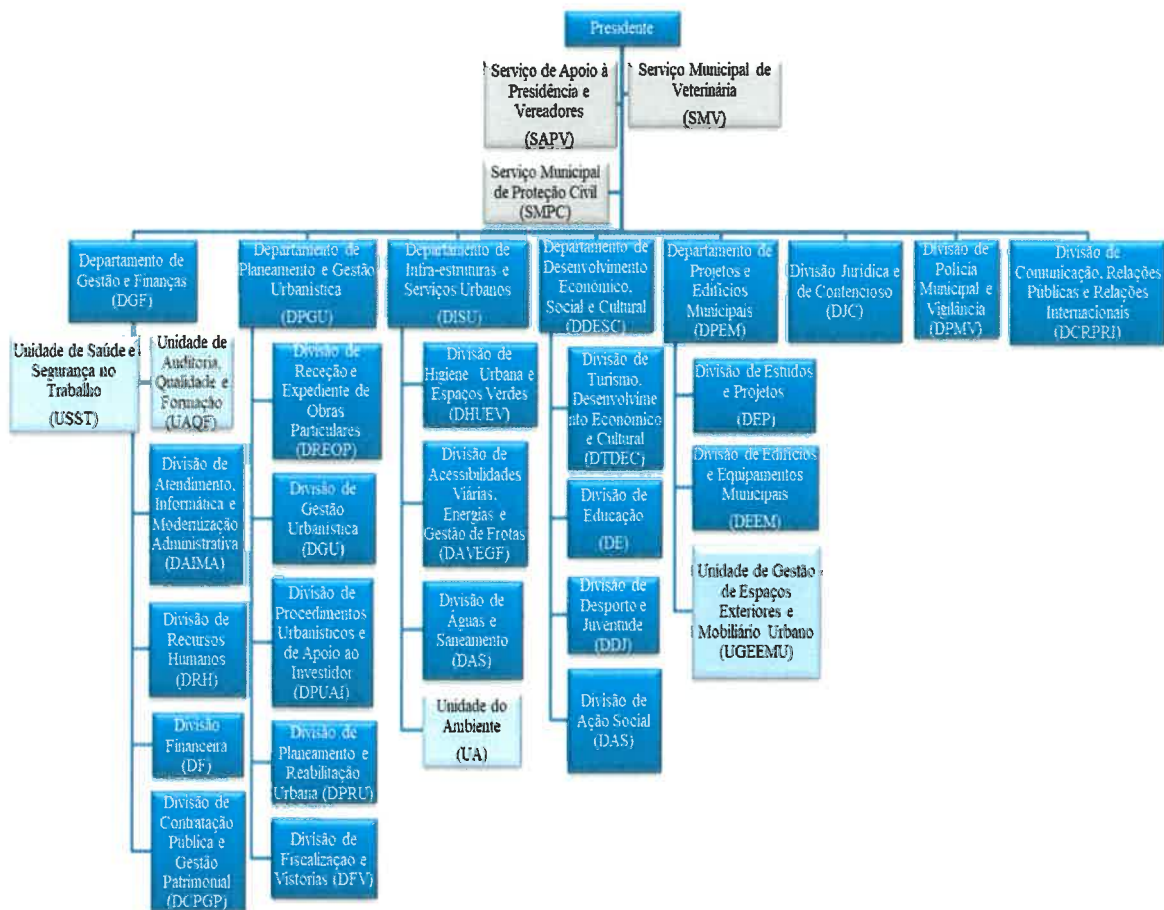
Presidente

Serviço de Apoio à Presidência e Vereadores (SAPV)

Serviço Municipal de Veterinária (SMV)

Serviço Municipal de Proteção Civil (SMPC)

Departamento de Gestão e Finanças (DGF)

Unidade de Saúde e Segurança no Trabalho (USST)

Unidade de Auditoria, Qualidade e Formação (UAQF)

Divisão de Atendimento, Informática e Modernização Administrativa (DAIMA)

Divisão de Recursos Humanos (DRH)

Divisão Financeira (DF)

Divisão de Contratação Pública e Gestão Patrimonial (DCPGP)

Departamento de Planeamento e Gestão Urbanística (DPGU)

Divisão de Receção e Expediente de Obras Particulares (DREOP)

Divisão de Gestão Urbanística (DGU)

Divisão de Procedimentos Urbanísticos e de Apoio ao Investidor (DPUAI)

Divisão de Planeamento e Reabilitação Urbana (DPRU)

Divisão de Fiscalização e Vistorias (DFV)

Departamento de Infra-estruturas e Serviços Urbanos (DISU)

Divisão de Higiene Urbana e Espaços Verdes (DHUEV)

Divisão de Acessibilidades Viárias, Energias e Gestão de Frotas (DAVEGF)

Divisão de Águas e Saneamento (DAS)

Unidade do Ambiente (UA)

Departamento de Desenvolvimento Económico, Social e Cultural (DDESC)

Divisão de Turismo, Desenvolvimento Economico e Cultural (DTDEC)

Divisão de Educação (DE)

Divisão de Desporto e Juventude (DDJ)

Divisão de Ação Social (DAS)

Departamento de Projetos e Edifícios Municipais (DPEM)

Divisão de Estudos e Projetos (DEP)

Divisão de Edifícios e Equipamentos Municipais (DEEM)

Unidade de Gestão de Espaços Exteriores e Mobiliário Urbano (UGEEMU)

Divisão Jurídica e de Contencioso (DJC)

Divisão de Polícia Municipal e Vigilância (DPMV)

Divisão de Comunicação, Relações Públicas e Relações Internacionais (DCRPRI)